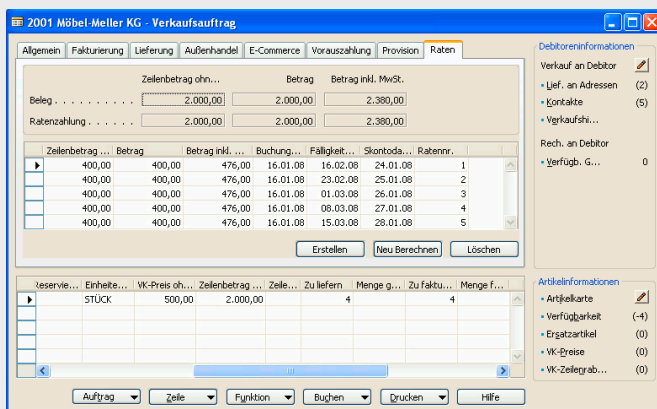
2001 Möbel-Meller KG - Verkaufsauftrag

Allgemein | Fakturierung | Lieferung | Außenhandel | E-Commerce | Vorauszahlung | Provision | Raten

| | Zeilenbetrag ohn... | Betrag | Betrag inkl. MwSt. |
|---|---|---|---|
| Beleg . . . . . . . . . . | 2.000,00 | 2.000,00 | 2.380,00 |
| Ratenzahlung . . . . . . | 2.000,00 | 2.000,00 | 2.380,00 |

| Zeilenbetrag ... | Betrag | Betrag inkl. ... | Buchung... | Fälligkeit... | Skontoda... | Ratennr. |
|---|---|---|---|---|---|---|
| 400,00 | 400,00 | 476,00 | 16.01.08 | 16.02.08 | 24.01.08 | 1 |
| 400,00 | 400,00 | 476,00 | 16.01.08 | 23.02.08 | 25.01.08 | 2 |
| 400,00 | 400,00 | 476,00 | 16.01.08 | 01.03.08 | 26.01.08 | 3 |
| 400,00 | 400,00 | 476,00 | 16.01.08 | 08.03.08 | 27.01.08 | 4 |
| 400,00 | 400,00 | 476,00 | 16.01.08 | 15.03.08 | 28.01.08 | 5 |

Erstellen | Neu Berechnen | Löschen

| Reservie... | Einheite... | VK-Preis oh... | Zeilenbetrag ... | Zeile... | Zu liefern | Menge g... | Zu faktu... | Menge f... |
|---|---|---|---|---|---|---|---|---|
| | STÜCK | 500,00 | 2.000,00 | | 4 | | 4 | |

Auftrag | Zeile | Funktion | Buchen | Drucken | Hilfe

Debitoreninformationen
Verkauf an Debitor
Lief. an Adressen (2)
Kontakte (5)
Verkaufshi...
Rech. an Debitor
Verfügb. G... 0

Artikelinformationen
Artikelkarte
Verfügbarkeit (-4)
Ersatzartikel (0)
VK-Preise (0)
VK-Zeilenrab... (0)